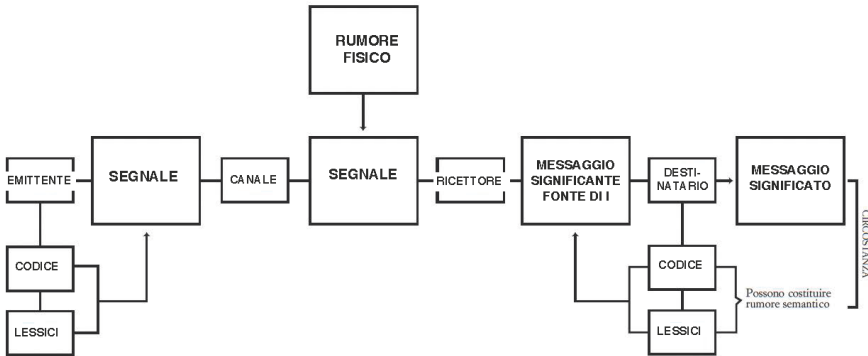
RUMORE FISICO

EMITTENTE

SEGNALE

CANALE

SEGNALE

RICETTORE

MESSAGGIO SIGNIFICANTE FONTE DI I

DESTINATARIO

MESSAGGIO SIGNIFICATO

CIRCOSTANZA

CODICE

LESSICI

CODICE

LESSICI

Possono costituire rumore semantico